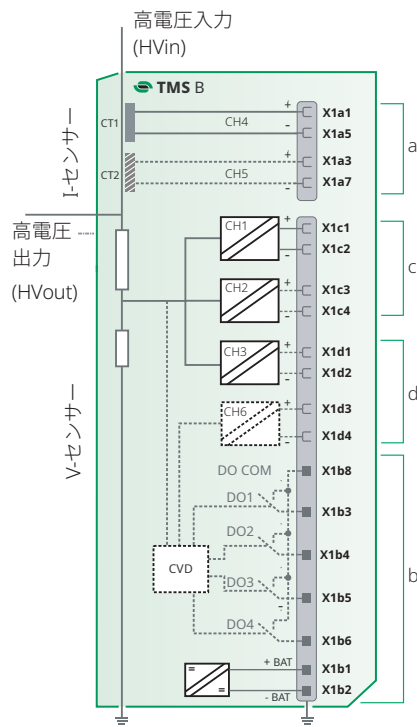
高電圧入力
(HVin)

TMS B

I-センサー

CT1
CH4
+
-
X1a1
X1a5

CT2
CH5
+
-
X1a3
X1a7

a

高電圧
出力
(HVout)

CH1
+
-
X1c1
X1c2

CH2
+
-
X1c3
X1c4

c

CH3
+
-
X1d1
X1d2

CH6
+
-
X1d3
X1d4

d

V-センサー

DO COM
X1b8
DO1
X1b3
DO2
X1b4
CVD
DO3
X1b5
DO4
X1b6

b

+ BAT
X1b1
- BAT
X1b2